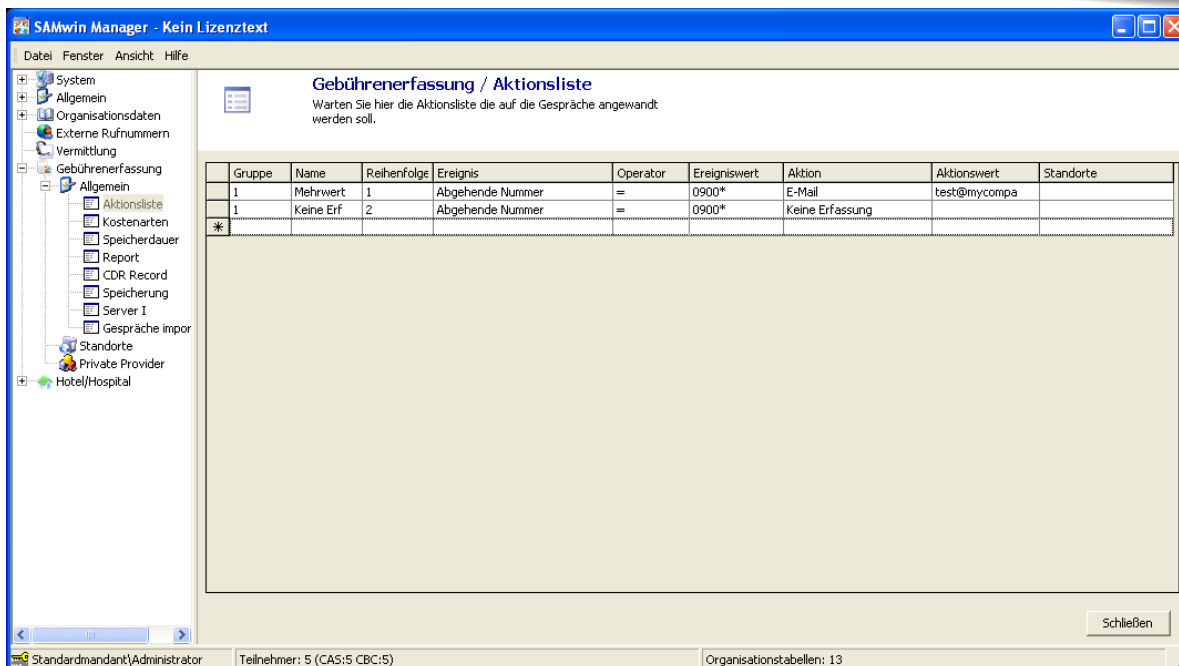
SAMwin Manager - Kein Lizenztext

Datei Fenster Ansicht Hilfe

System
Allgemein
Organisationsdaten
Externe Rufnummern
Vermittlung
Gebührenerfassung
Allgemein
Aktionsliste
Kostenarten
Speicherdauer
Report
CDR Record
Speicherung
Server I
Gespräche impor
Standorte
Private Provider
Hotel/Hospital

Gebührenerfassung / Aktionsliste
Warten Sie hier die Aktionsliste die auf die Gespräche angewandt werden soll.

| Gruppe | Name | Reihenfolge | Ereignis | Operator | Ereigniswert | Aktion | Aktionswert | Standorte |
|---|---|---|---|---|---|---|---|---|
| 1 | Mehrwert | 1 | Abgehende Nummer | = | 0900* | E-Mail | test@mycompa | |
| 1 | Keine Erf | 2 | Abgehende Nummer | = | 0900* | Keine Erfassung | | |
| * | | | | | | | | |

Schließen

Standardmandant\Administrator
Teilnehmer: 5 (CAS:5 CBC:5)
Organisationstabellen: 13